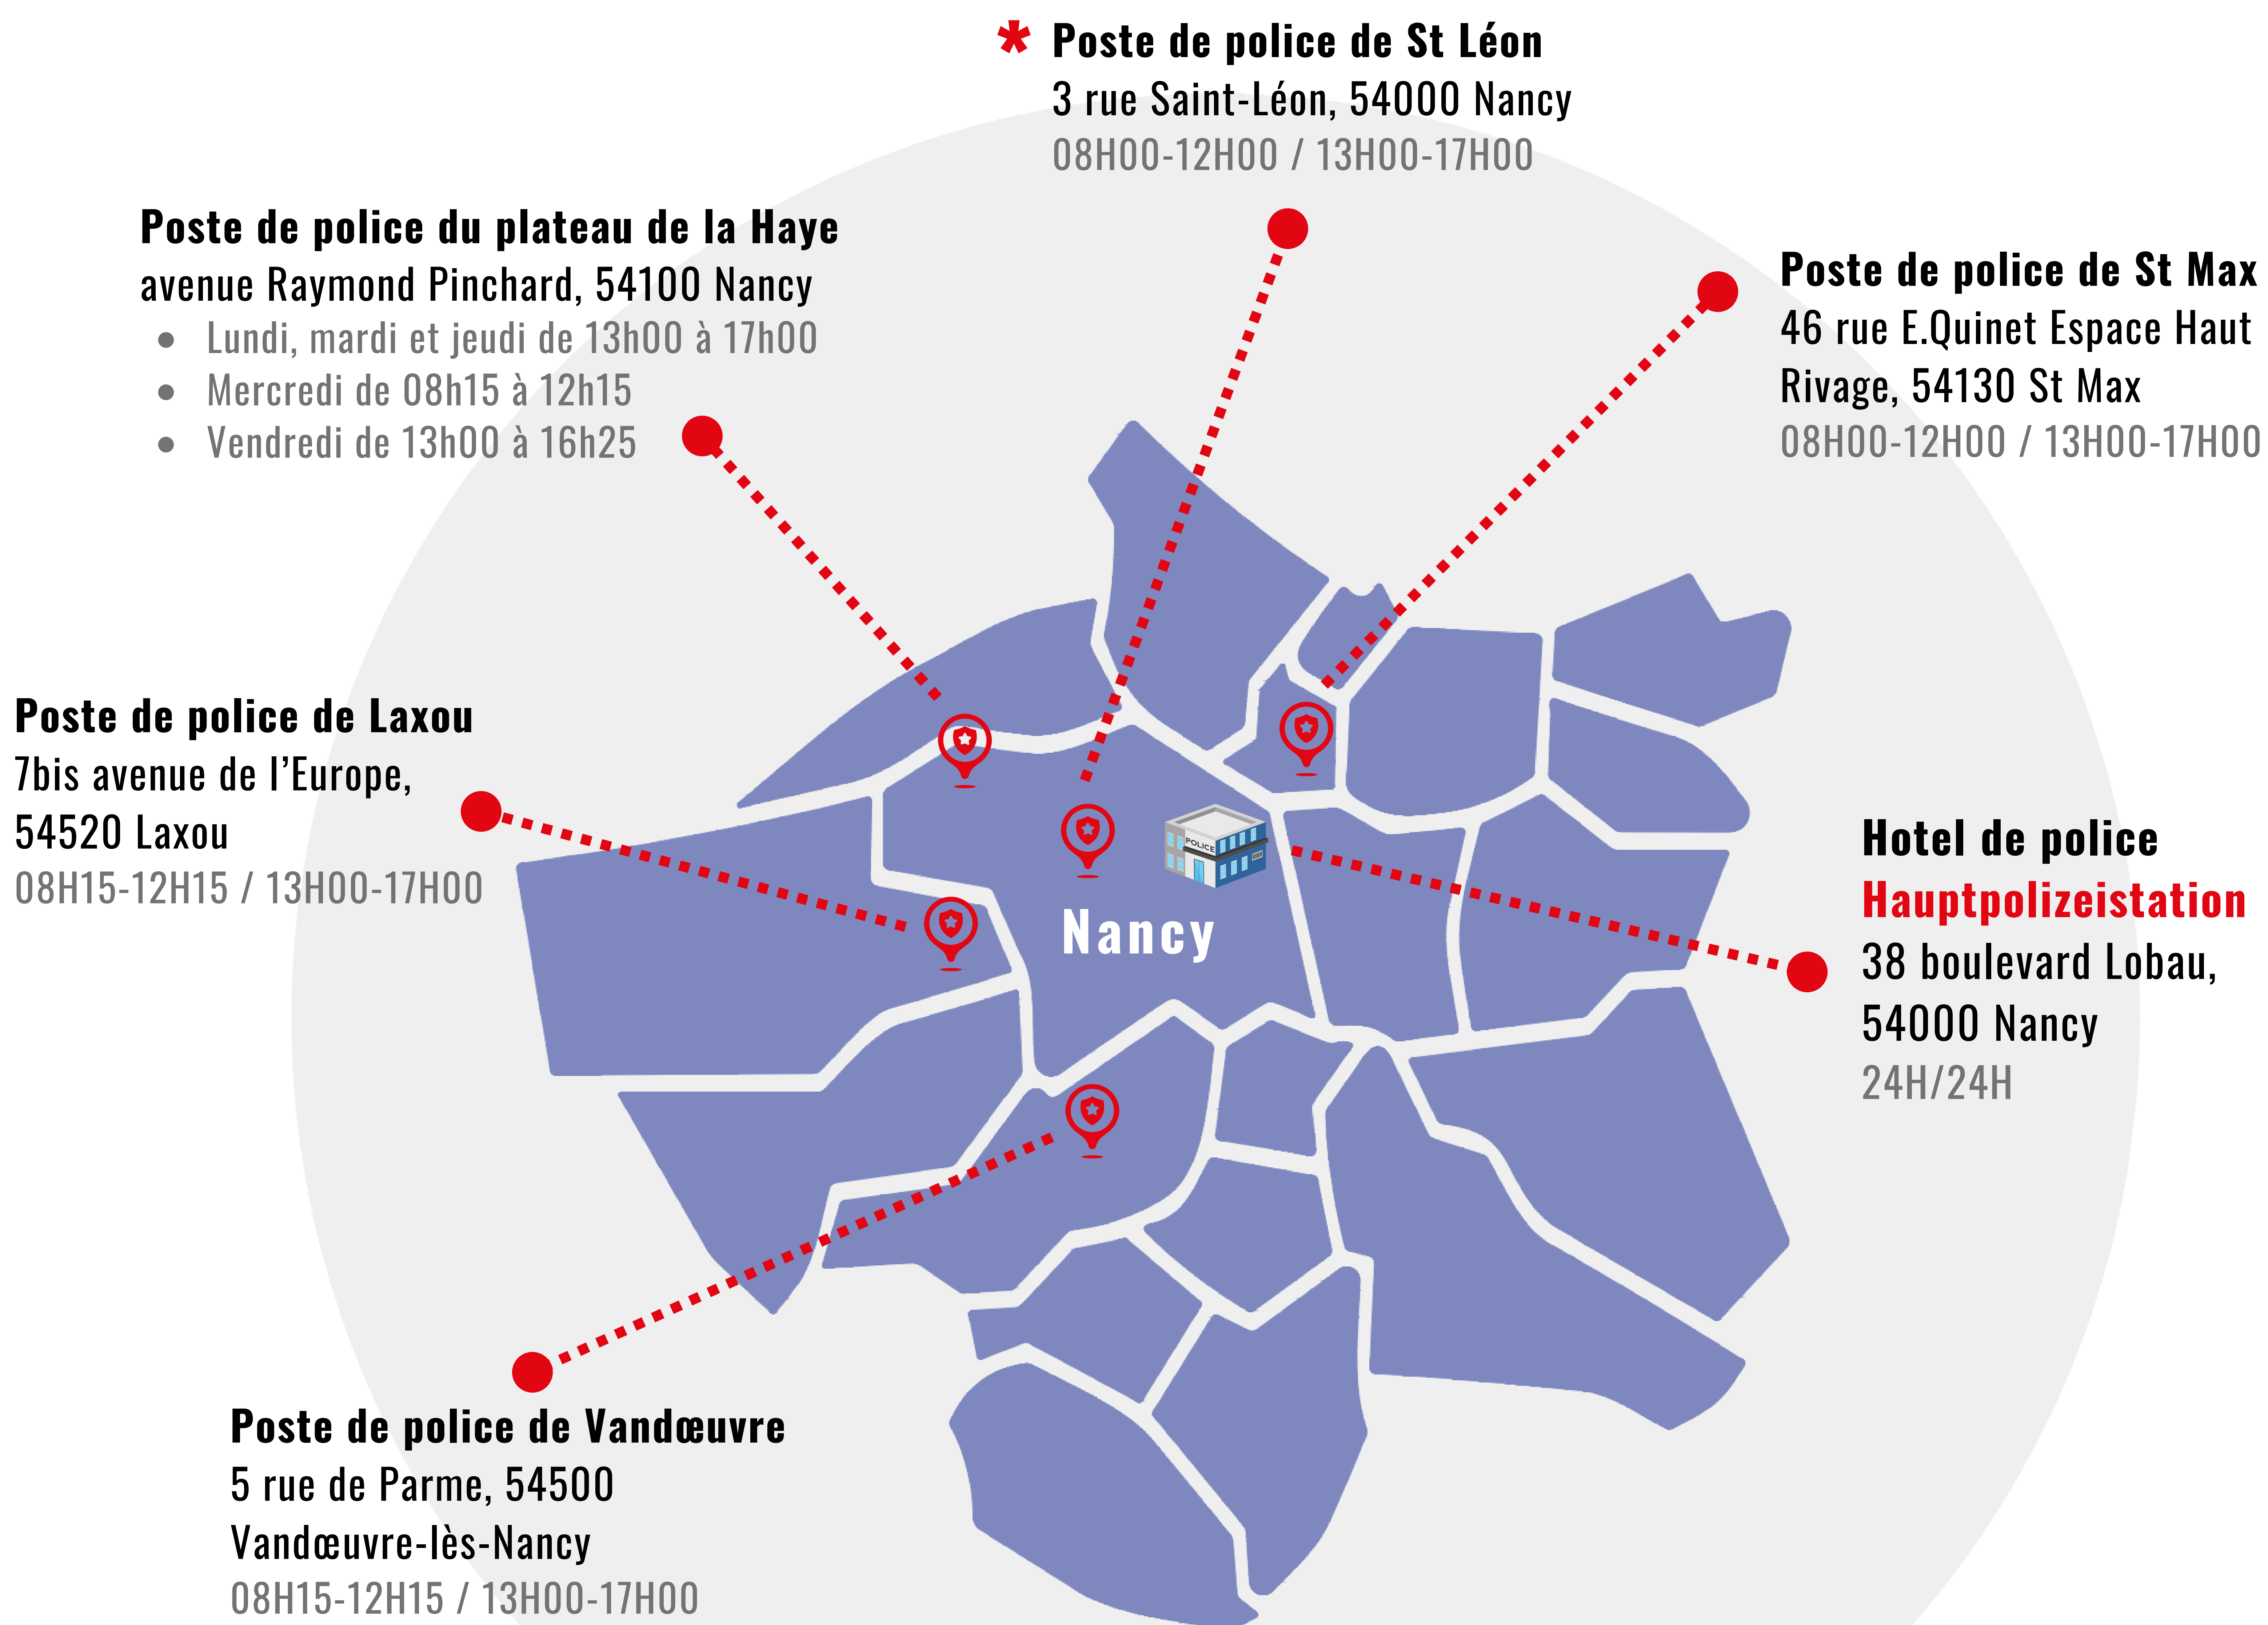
* Poste de police de St Léon
3 rue Saint-Léon, 54000 Nancy
08H00-12H00 / 13H00-17H00

Poste de police du plateau de la Haye
avenue Raymond Pinchard, 54100 Nancy
- Lundi, mardi et jeudi de 13h00 à 17h00
- Mercredi de 08h15 à 12h15
- Vendredi de 13h00 à 16h25

Poste de police de St Max
46 rue E.Quinet Espace Haut Rivage, 54130 St Max
08H00-12H00 / 13H00-17H00

Poste de police de Laxou
7bis avenue de l'Europe, 54520 Laxou
08H15-12H15 / 13H00-17H00

POLICE

Nancy

Hotel de police
Hauptpolizeistation
38 boulevard Lobau, 54000 Nancy
24H/24H

Poste de police de Vandœuvre
5 rue de Parme, 54500 Vandœuvre-lès-Nancy
08H15-12H15 / 13H00-17H00